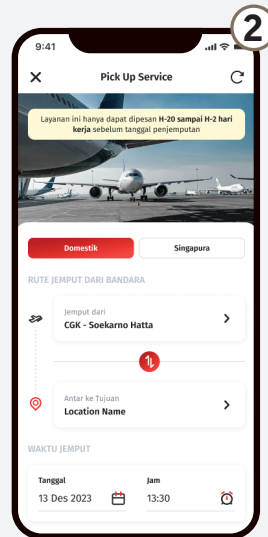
2

9:41

Pick Up Service

Layanan ini hanya dapat dipesan H-20 sampai H-2 hari kerja sebelum tanggal penjemputan

Domestik

Singapura

RUTE JEMPUT DARI BANDARA

Jemput dari

CGK - Soekarno Hatta

Antar ke Tujuan

Location Name

WAKTU JEMPUT

Tanggal

13 Des 2023

Jam

13:30